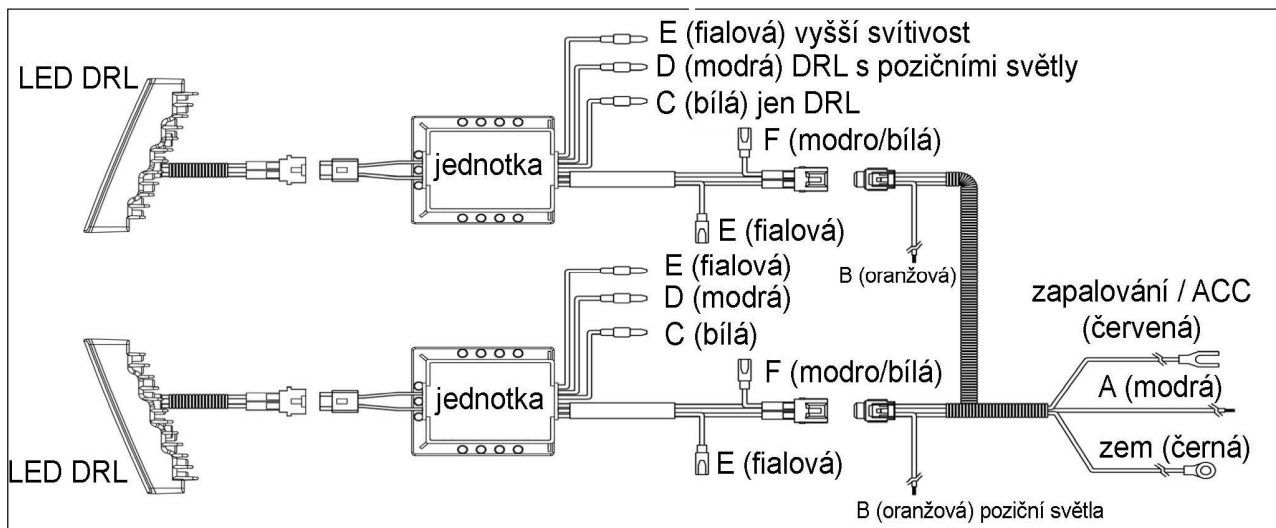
LED DRL

E (fialová) vyšší svítivost
D (modrá) DRL s pozičními světly
C (bílá) jen DRL

jednotka

F (modro/bílá)

E (fialová)

B (oranžová)

E (fialová)
D (modrá)
C (bílá)

jednotka

F (modro/bílá)

E (fialová)

LED DRL

zapalování / ACC (červená)

A (modrá)

zem (černá)

B (oranžová) poziční světla